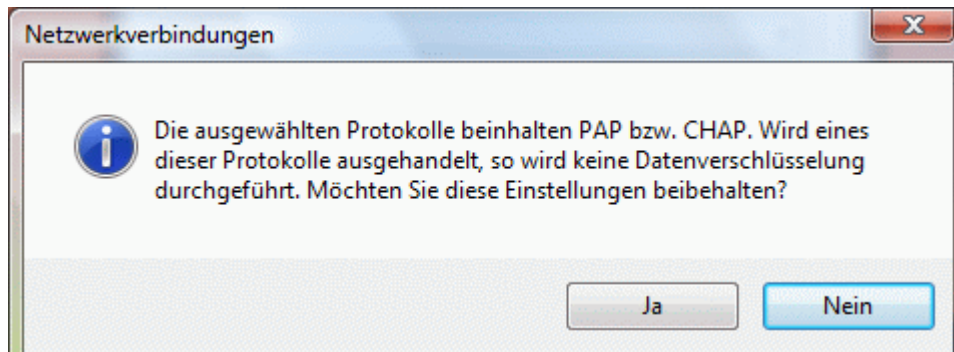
Netzwerkverbindungen

Die ausgewählten Protokolle beinhalten PAP bzw. CHAP. Wird eines dieser Protokolle ausgehandelt, so wird keine Datenverschlüsselung durchgeführt. Möchten Sie diese Einstellungen beibehalten?

Ja

Nein